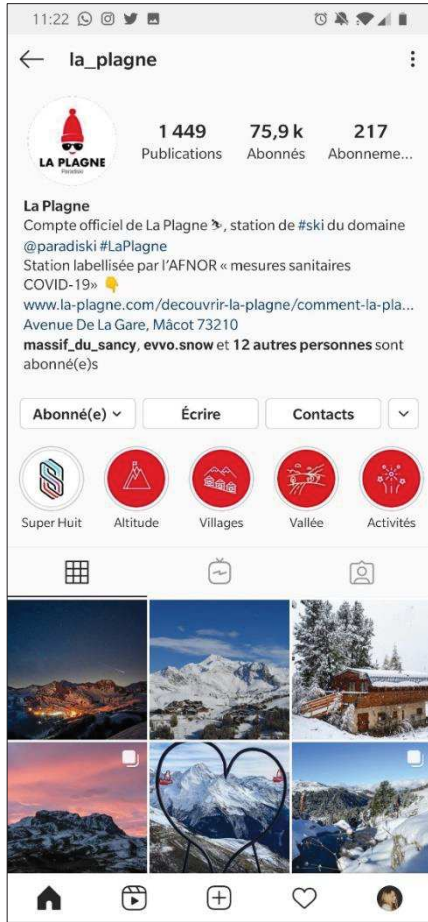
11:22

la_plagne

LA PLAGNE
Paradiski

1 449
Publications

75,9 k
Abonnés

217
Abonneme...

La Plagne
Compte officiel de La Plagne ⛷, station de #ski du domaine @paradiski #LaPlagne
Station labellisée par l'AFNOR « mesures sanitaires COVID-19» 👇
www.la-plagne.com/decouvrir-la-plagne/comment-la-pla...
Avenue De La Gare, Mâcot 73210
massif_du_sancy, evvo.snow et 12 autres personnes sont abonné(e)s

Abonné(e)
Écrire
Contacts

Super Huit
Altitude
Villages
Vallée
Activités